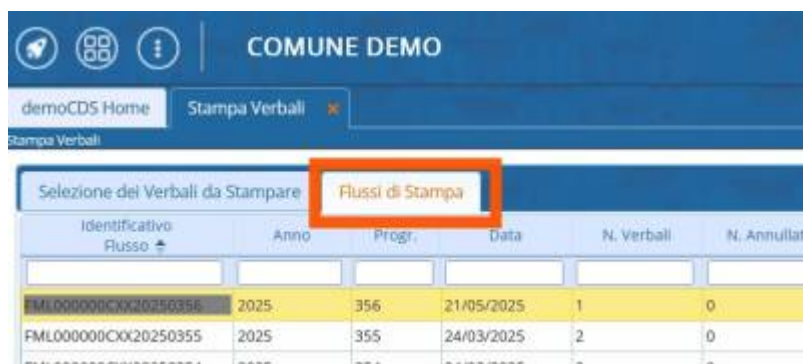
COMUNE DEMO

demoCDS Home | Stampa Verbali ×

Stampa Verbali

Selezione dei Verbali da Stampare | Flussi di Stampa

| Identificativo Flusso | Anno | Progr. | Data | N. Verbali | N. Annullat |
|---|---|---|---|---|---|
| | | | | | |
| FML000000CXX20250356 | 2025 | 356 | 21/05/2025 | 1 | 0 |
| FML000000CXX20250355 | 2025 | 355 | 24/03/2025 | 2 | 0 |
| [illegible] | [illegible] | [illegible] | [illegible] | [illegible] | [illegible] |